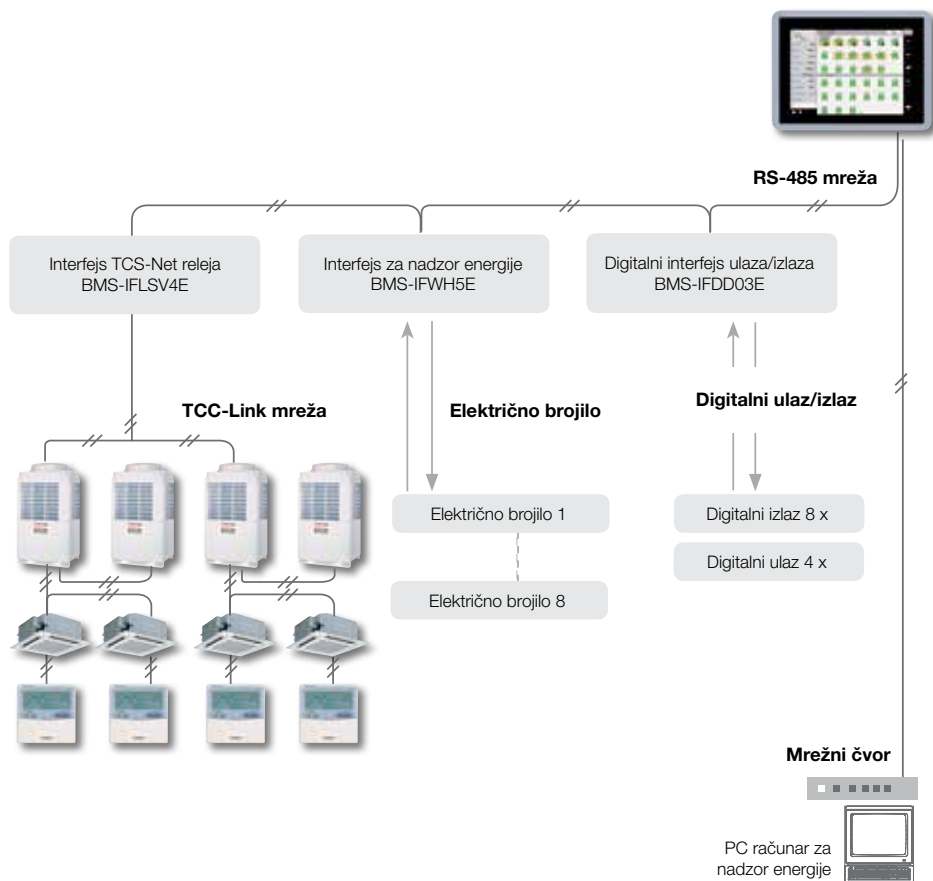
RS-485 mreža

Interfejs TCS-Net releja
BMS-IFLSV4E

Interfejs za nadzor energije
BMS-IFWH5E

Digitalni interfejs ulaza/izlaza
BMS-IFDD03E

TCC-Link mreža

Električno brojilo

Digitalni ulaz/izlaz

Električno brojilo 1

Električno brojilo 8

Digitalni izlaz 8 x

Digitalni ulaz 4 x

Mrežni čvor

PC računar za nadzor energije